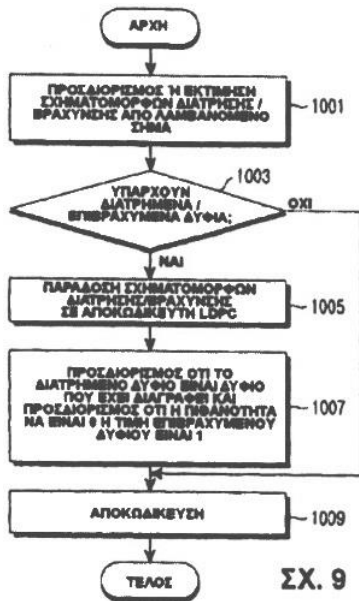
ΑΡΧΗ

ΠΡΟΣΔΙΟΡΙΣΜΟΣ Ή ΕΚΤΙΜΗΣΗ ΣΧΗΜΑΤΟΜΟΡΦΩΝ ΔΙΑΤΡΗΣΗΣ / ΒΡΑΧΥΝΣΗΣ ΑΠΟ ΛΑΜΒΑΝΟΜΕΝΟ ΣΗΜΑ

1001

1003

ΥΠΑΡΧΟΥΝ ΔΙΑΤΡΗΜΕΝΑ / ΒΡΑΧΥΜΕΝΑ ΔΥΦΙΑ;

ΟΧΙ

ΝΑΙ

ΠΑΡΑΔΟΣΗ ΣΧΗΜΑΤΟΜΟΡΦΩΝ ΔΙΑΤΡΗΣΗΣ/ΒΡΑΧΥΝΣΗΣ ΣΕ ΑΠΟΚΩΔΙΚΕΥΤΗ LDPC

1005

ΠΡΟΣΔΙΟΡΙΣΜΟΣ ΟΤΙ ΤΟ ΔΙΑΤΡΗΜΕΝΟ ΔΥΦΙΟ ΕΙΝΑΙ ΔΥΦΙΟ ΠΟΥ ΕΧΕΙ ΔΙΑΓΡΑΦΕΙ ΚΑΙ ΠΡΟΣΔΙΟΡΙΣΜΟΣ ΟΤΙ Η ΠΙΘΑΝΟΤΗΤΑ ΝΑ ΕΙΝΑΙ 0 Η ΤΙΜΗ ΒΡΑΧΥΜΕΝΟΥ ΔΥΦΙΟΥ ΕΙΝΑΙ 1

1007

ΑΠΟΚΩΔΙΚΕΥΣΗ

1009

ΤΕΛΟΣ

ΣΧ. 9